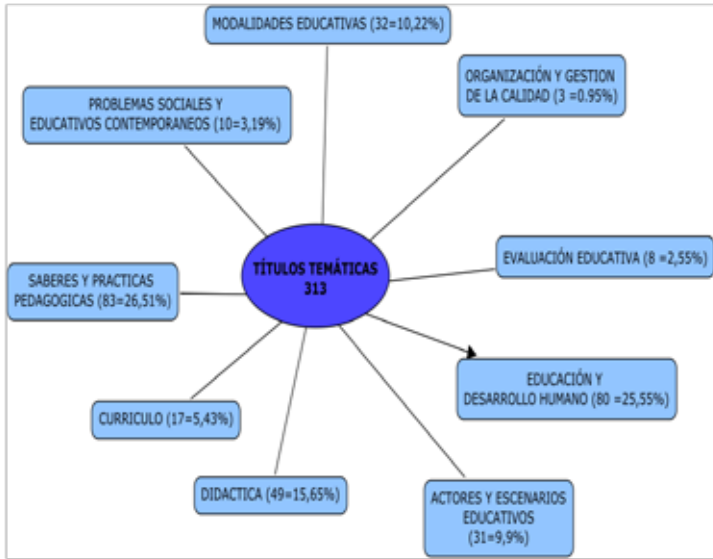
MODALIDADES EDUCATIVAS (32=10,22%)

ORGANIZACIÓN Y GESTION DE LA CALIDAD (3 =0.95%)

PROBLEMAS SOCIALES Y EDUCATIVOS CONTEMPORANEOS (10=3,19%)

TÍTULOS TEMÁTICAS 313

EVALUACIÓN EDUCATIVA (8 =2,55%)

SABERES Y PRACTICAS PEDAGOGICAS (83=26,51%)

EDUCACIÓN Y DESARROLLO HUMANO (80 =25,55%)

CURRICULO (17=5,43%)

DIDACTICA (49=15,65%)

ACTORES Y ESCENARIOS EDUCATIVOS (31=9,9%)